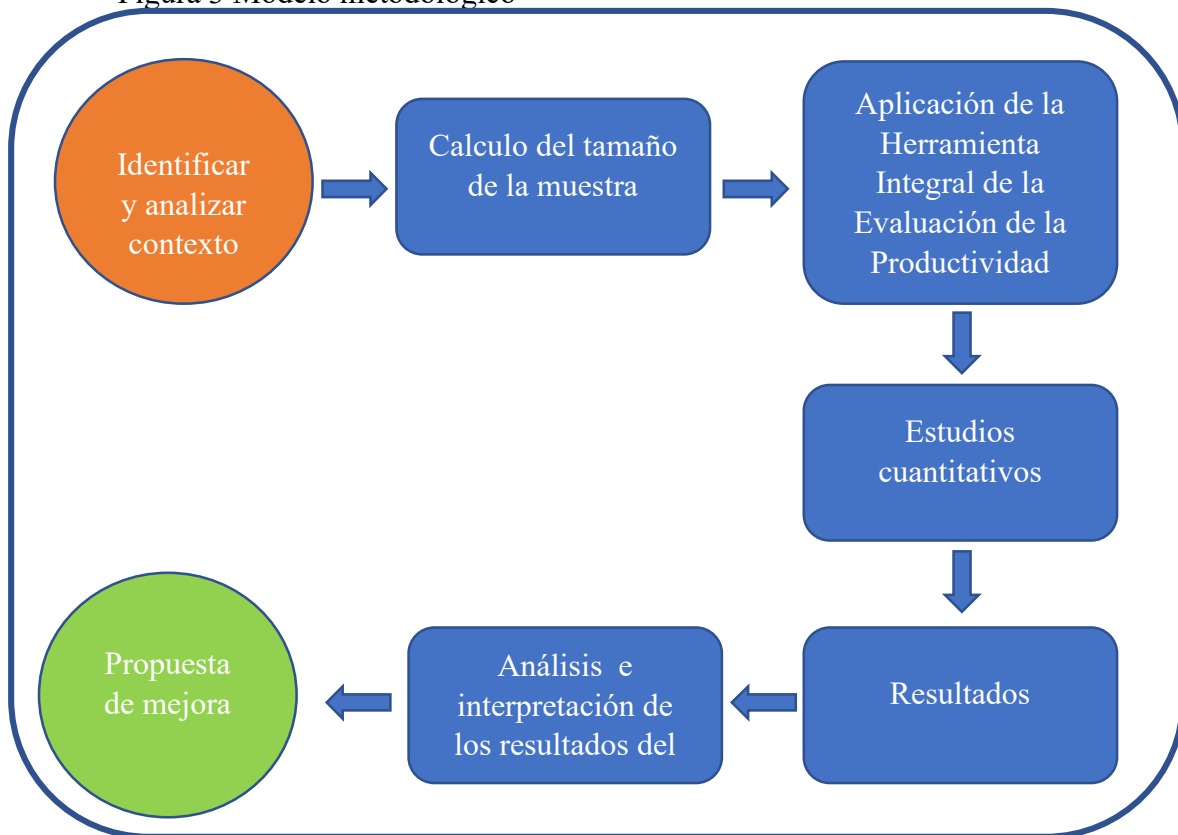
Figura 3 Modelo metodológico

Identificar y analizar contexto

Calculo del tamaño de la muestra

Aplicación de la Herramienta Integral de la Evaluación de la Productividad

Estudios cuantitativos

Resultados

Análisis e interpretación de los resultados del

Propuesta de mejora